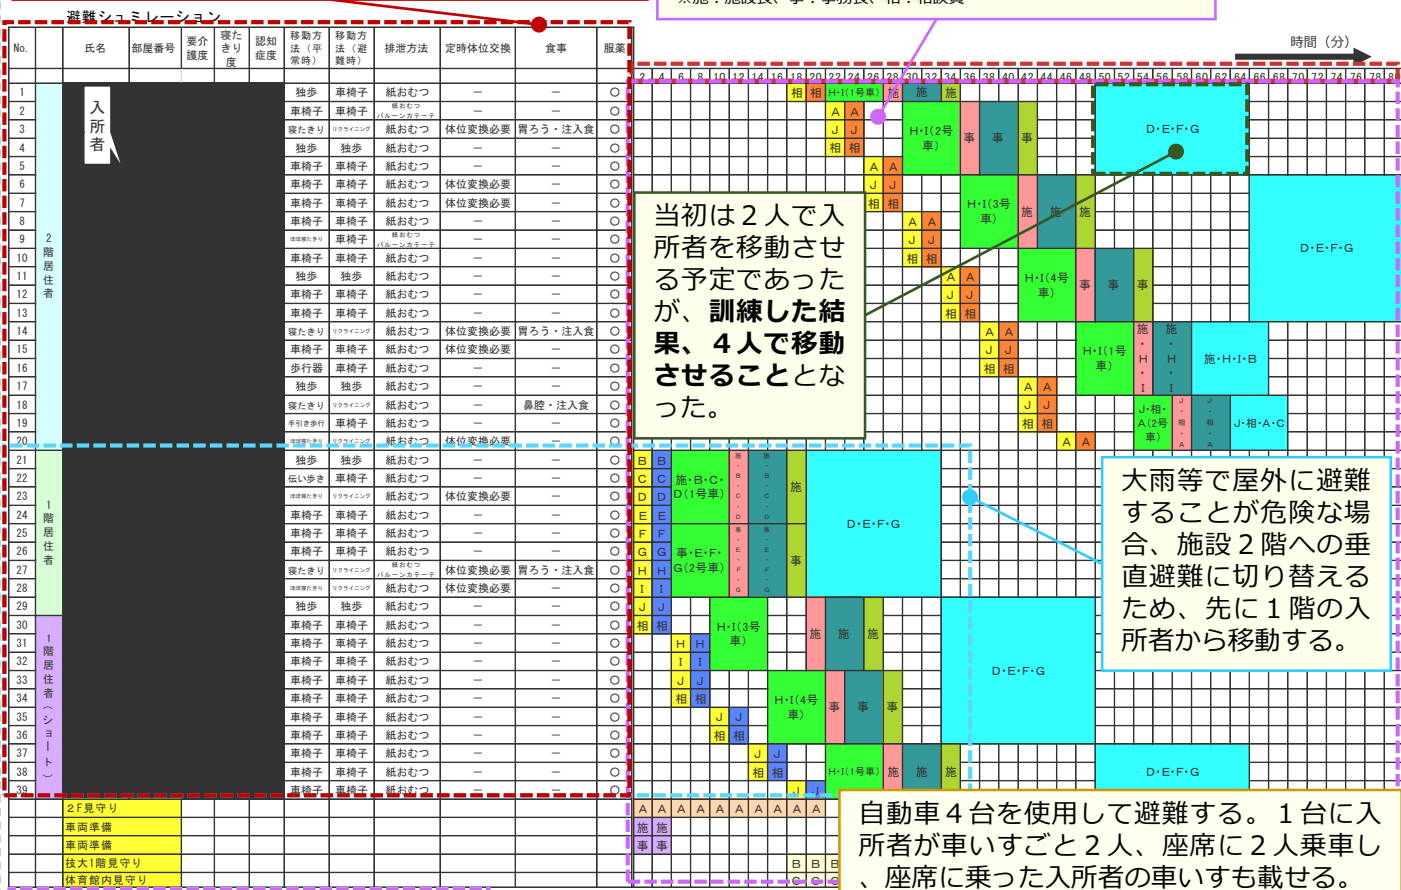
※施：施設長、事：事務長、相：相談員

避難シュミレーション

時間（分）

| No. | | 氏名 | 部屋番号 | 要介護度 | 寝たきり度 | 認知症度 | 移動方法（平常時） | 移動方法（避難時） | 排泄方法 | 定時体位交換 | 食事 | 服薬 |
|---|---|---|---|---|---|---|---|---|---|---|---|---|
| 1 | 2階居住者 | 入所者 | | | | | 独歩 | 車椅子 | 紙おむつ | － | － | ○ |
| 2 | | | | | | | 車椅子 | 車椅子 | 紙おむつ バルーンカテーテ | － | － | ○ |
| 3 | | | | | | | 寝たきり | リクライニング | 紙おむつ | 体位変換必要 | 胃ろう・注入食 | ○ |
| 4 | | | | | | | 独歩 | 独歩 | 紙おむつ | － | － | ○ |
| 5 | | | | | | | 車椅子 | 車椅子 | 紙おむつ | － | － | ○ |
| 6 | | | | | | | 車椅子 | 車椅子 | 紙おむつ | 体位変換必要 | － | ○ |
| 7 | | | | | | | 車椅子 | 車椅子 | 紙おむつ | 体位変換必要 | － | ○ |
| 8 | | | | | | | 車椅子 | 車椅子 | 紙おむつ | － | － | ○ |
| 9 | | | | | | | ほぼ寝たきり | 車椅子 | 紙おむつ バルーンカテーテ | － | － | ○ |
| 10 | | | | | | | 車椅子 | 車椅子 | 紙おむつ | － | － | ○ |
| 11 | | | | | | | 独歩 | 独歩 | 紙おむつ | － | － | ○ |
| 12 | | | | | | | 車椅子 | 車椅子 | 紙おむつ | － | － | ○ |
| 13 | | | | | | | 車椅子 | 車椅子 | 紙おむつ | － | － | ○ |
| 14 | | | | | | | 寝たきり | リクライニング | 紙おむつ | 体位変換必要 | 胃ろう・注入食 | ○ |
| 15 | | | | | | | 車椅子 | 車椅子 | 紙おむつ | 体位変換必要 | － | ○ |
| 16 | | | | | | | 歩行器 | 車椅子 | 紙おむつ | － | － | ○ |
| 17 | | | | | | | 独歩 | 独歩 | 紙おむつ | － | － | ○ |
| 18 | | | | | | | 寝たきり | リクライニング | 紙おむつ | － | 鼻腔・注入食 | ○ |
| 19 | | | | | | | 手引き歩行 | 車椅子 | 紙おむつ | － | － | ○ |
| 20 | | | | | | | ほぼ寝たきり | リクライニング | 紙おむつ | 体位変換必要 | － | ○ |
| 21 | 1階居住者 | | | | | | 独歩 | 独歩 | 紙おむつ | － | － | ○ |
| 22 | | | | | | | 伝い歩き | 車椅子 | 紙おむつ | － | － | ○ |
| 23 | | | | | | | ほぼ寝たきり | リクライニング | 紙おむつ | 体位変換必要 | － | ○ |
| 24 | | | | | | | 車椅子 | 車椅子 | 紙おむつ | － | － | ○ |
| 25 | | | | | | | 車椅子 | 車椅子 | 紙おむつ | － | － | ○ |
| 26 | | | | | | | 車椅子 | 車椅子 | 紙おむつ | － | － | ○ |
| 27 | | | | | | | 寝たきり | リクライニング | 紙おむつ バルーンカテーテ | 体位変換必要 | 胃ろう・注入食 | ○ |
| 28 | | | | | | | ほぼ寝たきり | リクライニング | 紙おむつ | 体位変換必要 | － | ○ |
| 29 | | | | | | | 独歩 | 独歩 | 紙おむつ | － | － | ○ |
| 30 | 1階居住者（ショート） | | | | | | 車椅子 | 車椅子 | 紙おむつ | － | － | ○ |
| 31 | | | | | | | 車椅子 | 車椅子 | 紙おむつ | － | － | ○ |
| 32 | | | | | | | 車椅子 | 車椅子 | 紙おむつ | － | － | ○ |
| 33 | | | | | | | 車椅子 | 車椅子 | 紙おむつ | － | － | ○ |
| 34 | | | | | | | 車椅子 | 車椅子 | 紙おむつ | － | － | ○ |
| 35 | | | | | | | 車椅子 | 車椅子 | 紙おむつ | － | － | ○ |
| 36 | | | | | | | 車椅子 | 車椅子 | 紙おむつ | － | － | ○ |
| 37 | | | | | | | 車椅子 | 車椅子 | 紙おむつ | － | － | ○ |
| 38 | | | | | | | 車椅子 | 車椅子 | 紙おむつ | － | － | ○ |
| 39 | | | | | | | 車椅子 | 車椅子 | 紙おむつ | － | － | ○ |

2F見守り
車両準備
車両準備
拡大1階見守り
体育館内見守り

2 4 6 8 10 12 14 16 18 20 22 24 26 28 30 32 34 36 38 40 42 44 46 48 50 52 54 56 58 60 62 64 66 68 70 72 74 76 78 8

相 相 H･I(1号車) 施 施 施
A A J J 相 相 H･I(2号車) 事 事 事
D･E･F･G
A A J J 相 相 H･I(3号車) 施 施 施
D･E･F･G
A A J J 相 相 H･I(4号車) 事 事 事
A A J J 相 相 H･I(1号車) 施･H･I 施･H･I 施･H･I･B
A A J J 相 相 J･相･A(2号車) J･相･A J･相･A J･相･A･C
A A

当初は２人で入所者を移動させる予定であったが、訓練した結果、４人で移動させることとなった。

B B C C D D E E F F G G H H I I J J 相 相
施･B･C･D(1号車) 施･B･C･D 施･B･C･D 施
事･E･F･G(2号車) 事･E･F･G 事･E･F･G 事
D･E･F･G
H H I I J J 相 相 H･I(3号車) 施 施 施
D･E･F･G
H H I I J J 相 相 H･I(4号車) 事 事 事
J J 相 相 H･I(1号車) 施 施 施
D･E･F･G
J J

大雨等で屋外に避難することが危険な場合、施設２階への垂直避難に切り替えるため、先に１階の入所者から移動する。

A A A A A A A A A A
施 施
事 事
B B B
C C C

自動車４台を使用して避難する。１台に入所者が車いすごと２人、座席に２人乗車し、座席に乗った入所者の車いすも載せる。